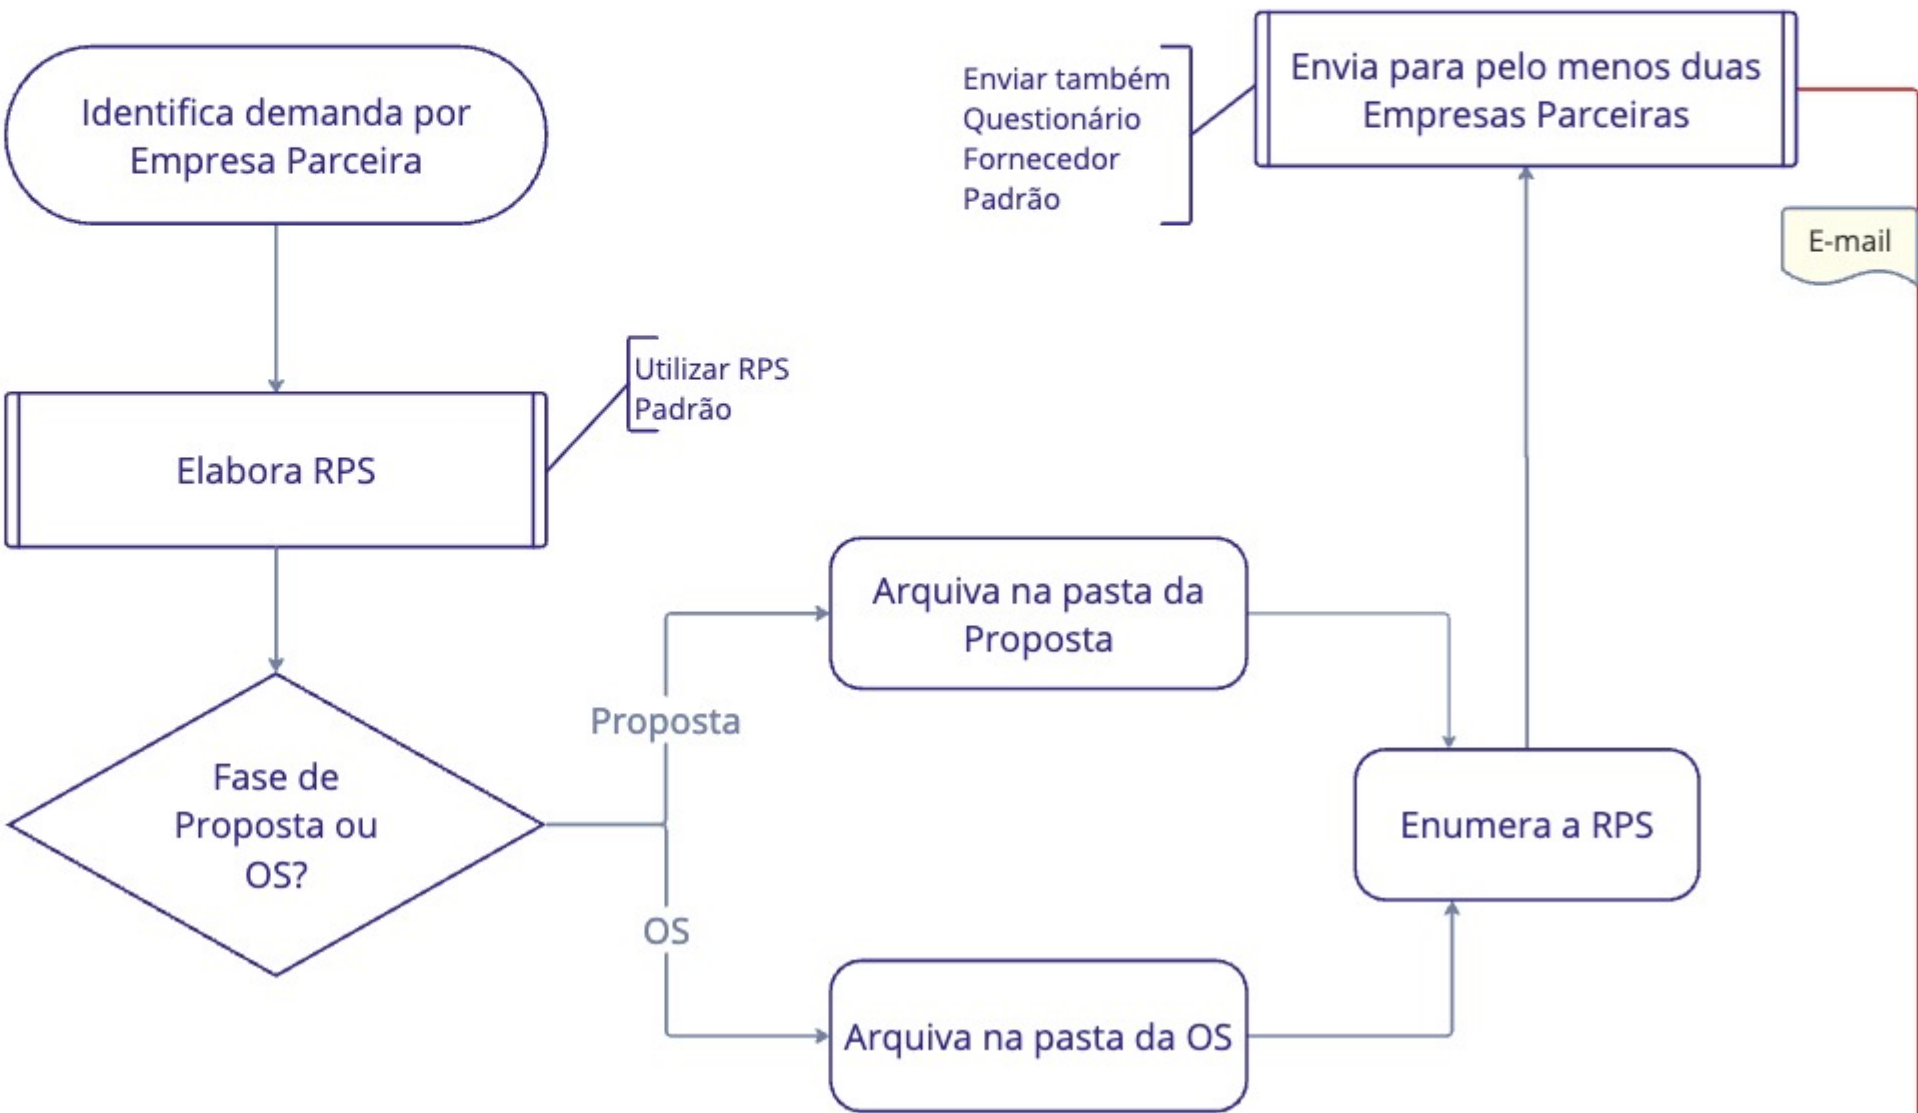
Identifica demanda por Empresa Parceira

Elabora RPS

Utilizar RPS Padrão

Fase de Proposta ou OS?

Proposta

OS

Arquiva na pasta da Proposta

Arquiva na pasta da OS

Enumera a RPS

Enviar também Questionário Fornecedor Padrão

Envia para pelo menos duas Empresas Parceiras

E-mail